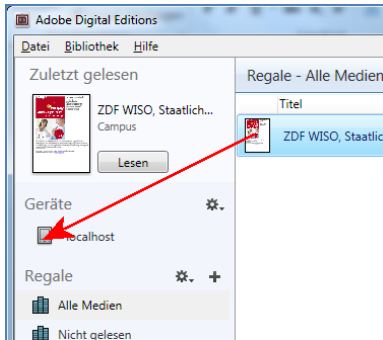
Adobe Digital Editions

Datei Bibliothek Hilfe

Zuletzt gelesen

ZDF WISO, Staatlich
Campus

Lesen

Geräte

localhost

Regale

Alle Medien

Nicht gelesen

Regale - Alle Medien

Titel

ZDF WISO, Staatlich